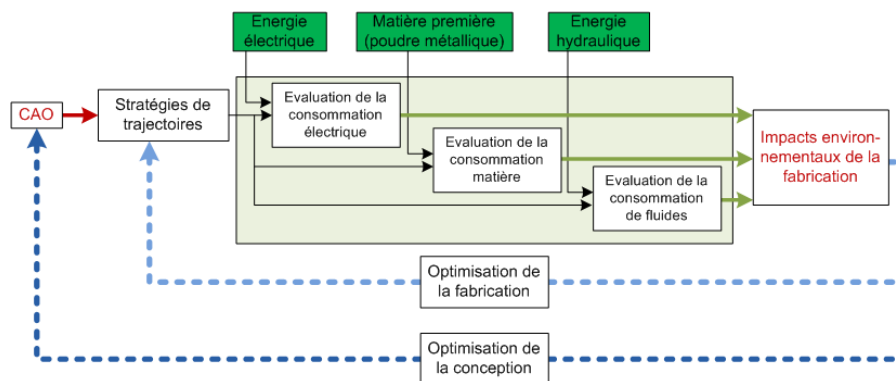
Energie électrique

Matière première (poudre métallique)

Energie hydraulique

CAO

Stratégies de trajectoires

Evaluation de la consommation électrique

Evaluation de la consommation matière

Evaluation de la consommation de fluides

Impacts environnementaux de la fabrication

Optimisation de la fabrication

Optimisation de la conception